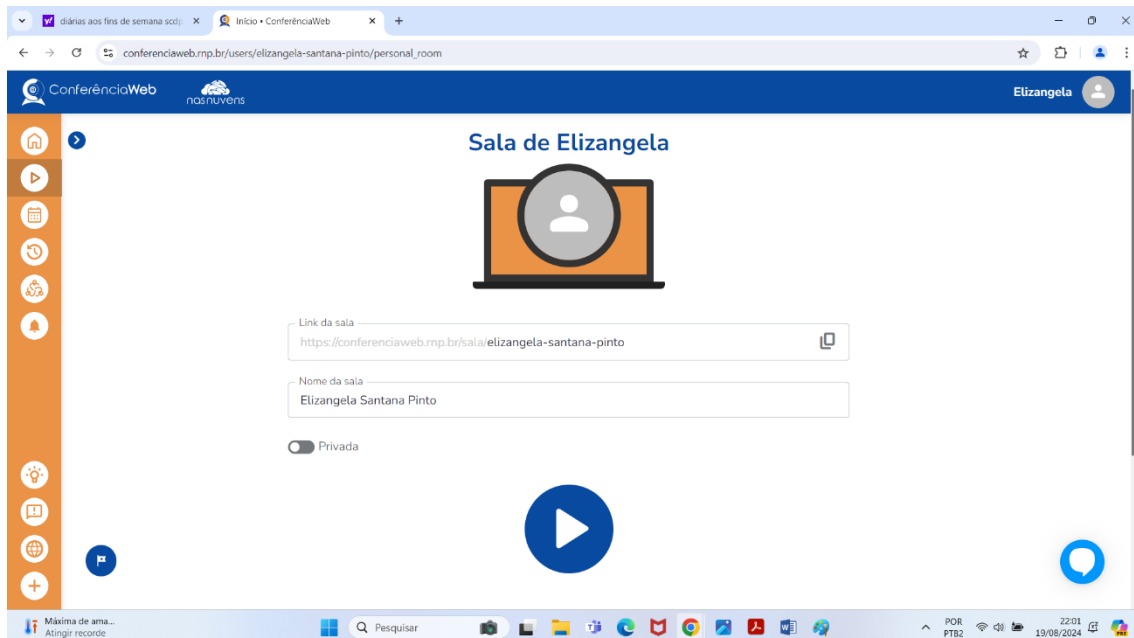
diárias aos fins de semana scdp
Início • ConferênciaWeb
conferenciaweb.rnp.br/users/elizangela-santana-pinto/personal_room

ConferênciaWeb
nas nuvens
Elizangela

Sala de Elizangela

Link da sala
https://conferenciaweb.rnp.br/sala/elizangela-santana-pinto

Nome da sala
Elizangela Santana Pinto

Privada

Máxima de ama...
Atingir recorde
Pesquisar
POR
PTB2
22:01
19/08/2024